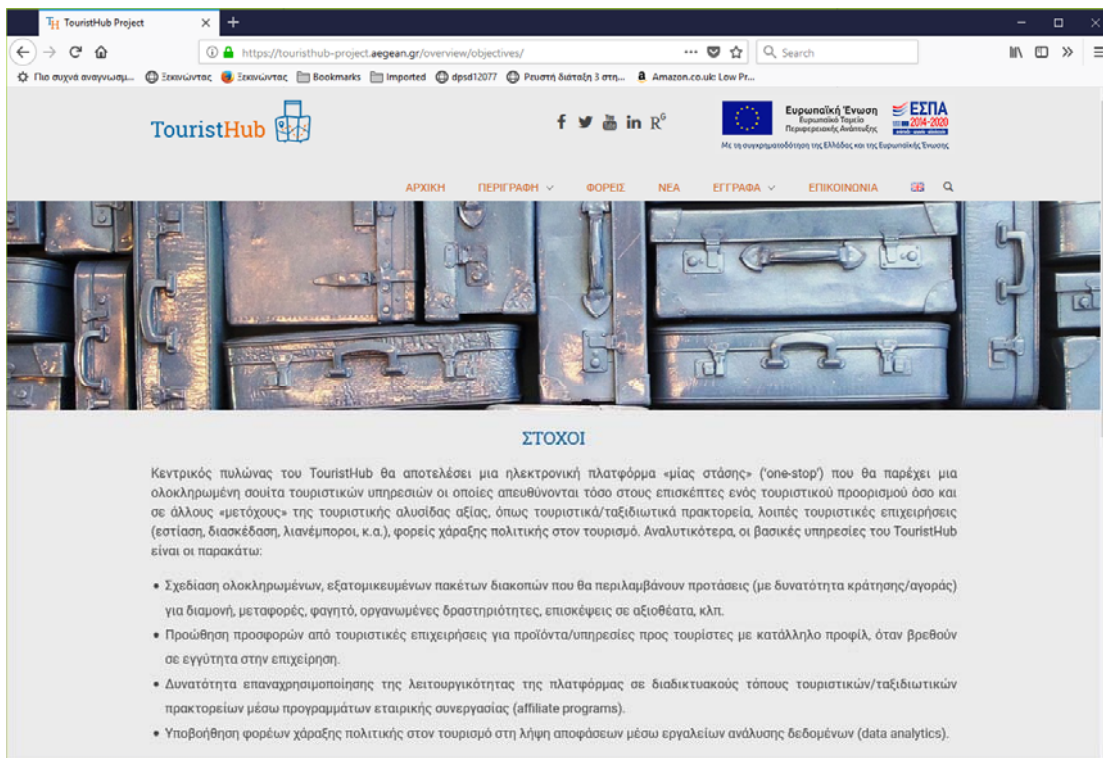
TouristHub Project ×

https://touristhub-project.aegean.gr/overview/objectives/

Search

Πιο συχνά αναγνωσμ... Ξεκινώντας Ξεκινώντας Bookmarks Imported dpsd12077 Ρευστή διάταξη 3 στη... Amazon.co.uk: Low Pr...

TouristHub

Ευρωπαϊκή Ένωση Ευρωπαϊκό Ταμείο Περιφερειακής Ανάπτυξης ΕΣΠΑ 2014-2020

Με τη συγχρηματοδότηση της Ελλάδας και της Ευρωπαϊκής Ένωσης

ΑΡΧΙΚΗ ΠΕΡΙΓΡΑΦΗ ΦΟΡΕΙΣ ΝΕΑ ΕΓΓΡΑΦΑ ΕΠΙΚΟΙΝΩΝΙΑ

ΣΤΟΧΟΙ

Κεντρικός πυλώνας του TouristHub θα αποτελέσει μια ηλεκτρονική πλατφόρμα «μίας στάσης» ('one-stop') που θα παρέχει μια ολοκληρωμένη σουίτα τουριστικών υπηρεσιών οι οποίες απευθύνονται τόσο στους επισκέπτες ενός τουριστικού προορισμού όσο και σε άλλους «μετόχους» της τουριστικής αλυσίδας αξίας, όπως τουριστικά/ταξιδιωτικά πρακτορεία, λοιπές τουριστικές επιχειρήσεις (εστίαση, διασκέδαση, λιανέμποροι, κ.α.), φορείς χάραξης πολιτικής στον τουρισμό. Αναλυτικότερα, οι βασικές υπηρεσίες του TouristHub είναι οι παρακάτω:

• Σχεδίαση ολοκληρωμένων, εξατομικευμένων πακέτων διακοπών που θα περιλαμβάνουν προτάσεις (με δυνατότητα κράτησης/αγοράς) για διαμονή, μεταφορές, φαγητό, οργανωμένες δραστηριότητες, επισκέψεις σε αξιοθέατα, κλπ.
• Προώθηση προσφορών από τουριστικές επιχειρήσεις για προϊόντα/υπηρεσίες προς τουρίστες με κατάλληλο προφίλ, όταν βρεθούν σε εγγύτητα στην επιχείρηση.
• Δυνατότητα επαναχρησιμοποίησης της λειτουργικότητας της πλατφόρμας σε διαδικτυακούς τόπους τουριστικών/ταξιδιωτικών πρακτορείων μέσω προγραμμάτων εταιρικής συνεργασίας (affiliate programs).
• Υποβοήθηση φορέων χάραξης πολιτικής στον τουρισμό στη λήψη αποφάσεων μέσω εργαλείων ανάλυσης δεδομένων (data analytics).